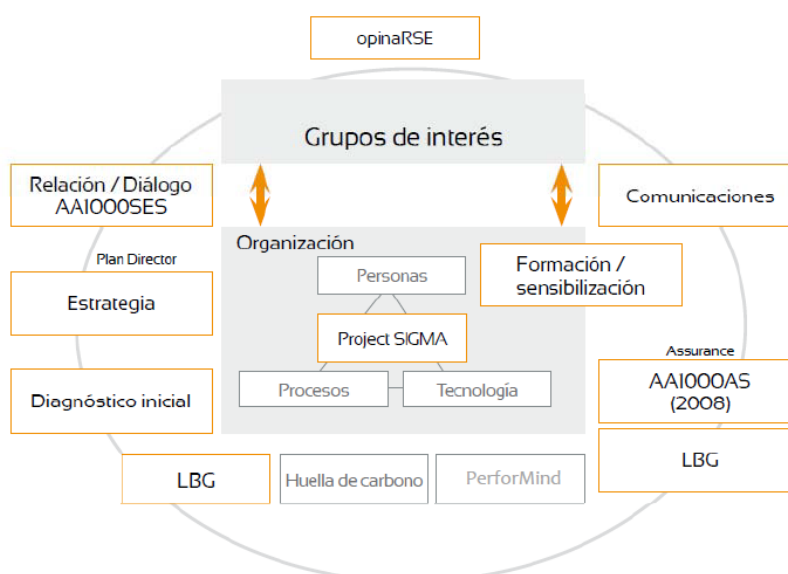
opinaRSE

Grupos de interés

Relación / Diálogo AA1000SES

Comunicaciones

Organización

Plan Director

Personas

Formación / sensibilización

Estrategia

Project SIGMA

Assurance

Diagnóstico inicial

Procesos

Tecnología

AA1000AS (2008)

LBG

LBG

Huella de carbono

PerforMind